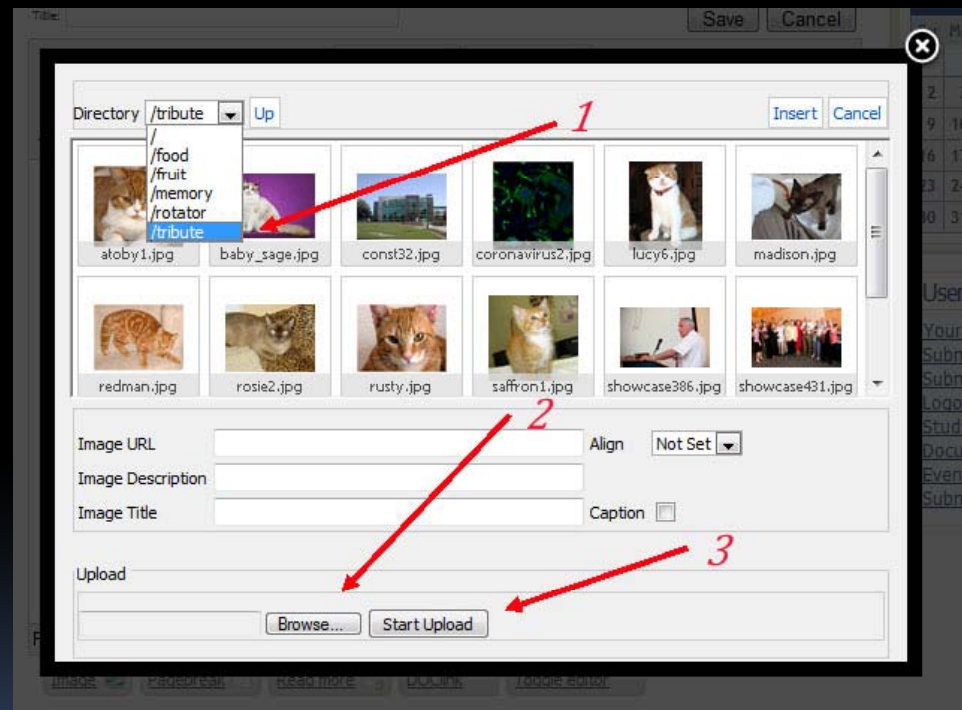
Title:
Save Cancel

Directory /tribute Up
/
/food
/fruit
/memory
/rotator
/tribute
Insert Cancel

1

atoby1.jpg baby_sage.jpg const32.jpg coronavirus2.jpg lucy6.jpg madison.jpg

redman.jpg rosie2.jpg rusty.jpg saffron1.jpg showcase386.jpg showcase431.jpg

2

Image URL
Align Not Set
Image Description
Image Title
Caption

3

Upload
Browse... Start Upload

Image Pagebreak Read more DOClink Toggle Editor

User
Your
Subm
Subm
Logo
Stud
Docu
Even
Subm